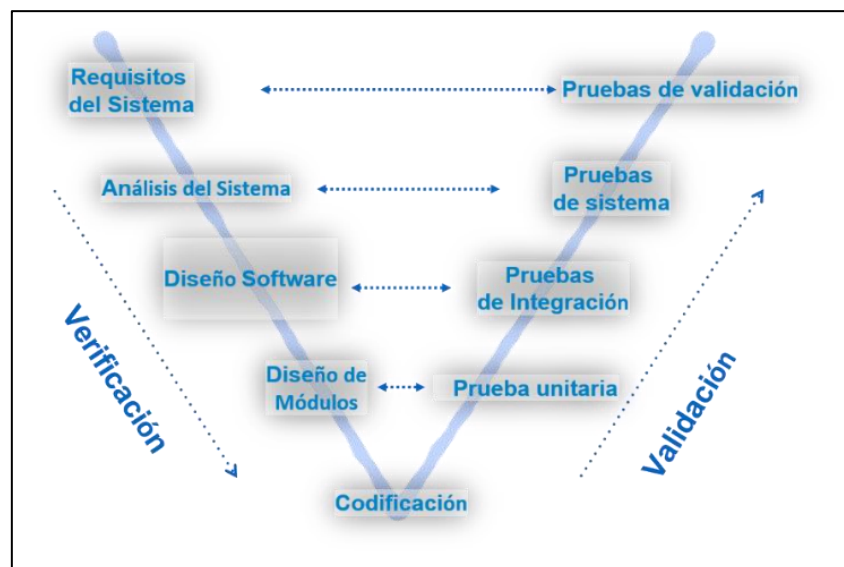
Requisitos del Sistema

Pruebas de validación

Análisis del Sistema

Pruebas de sistema

Diseño Software

Pruebas de Integración

Diseño de Módulos

Prueba unitaria

Verificación

Validación

Codificación